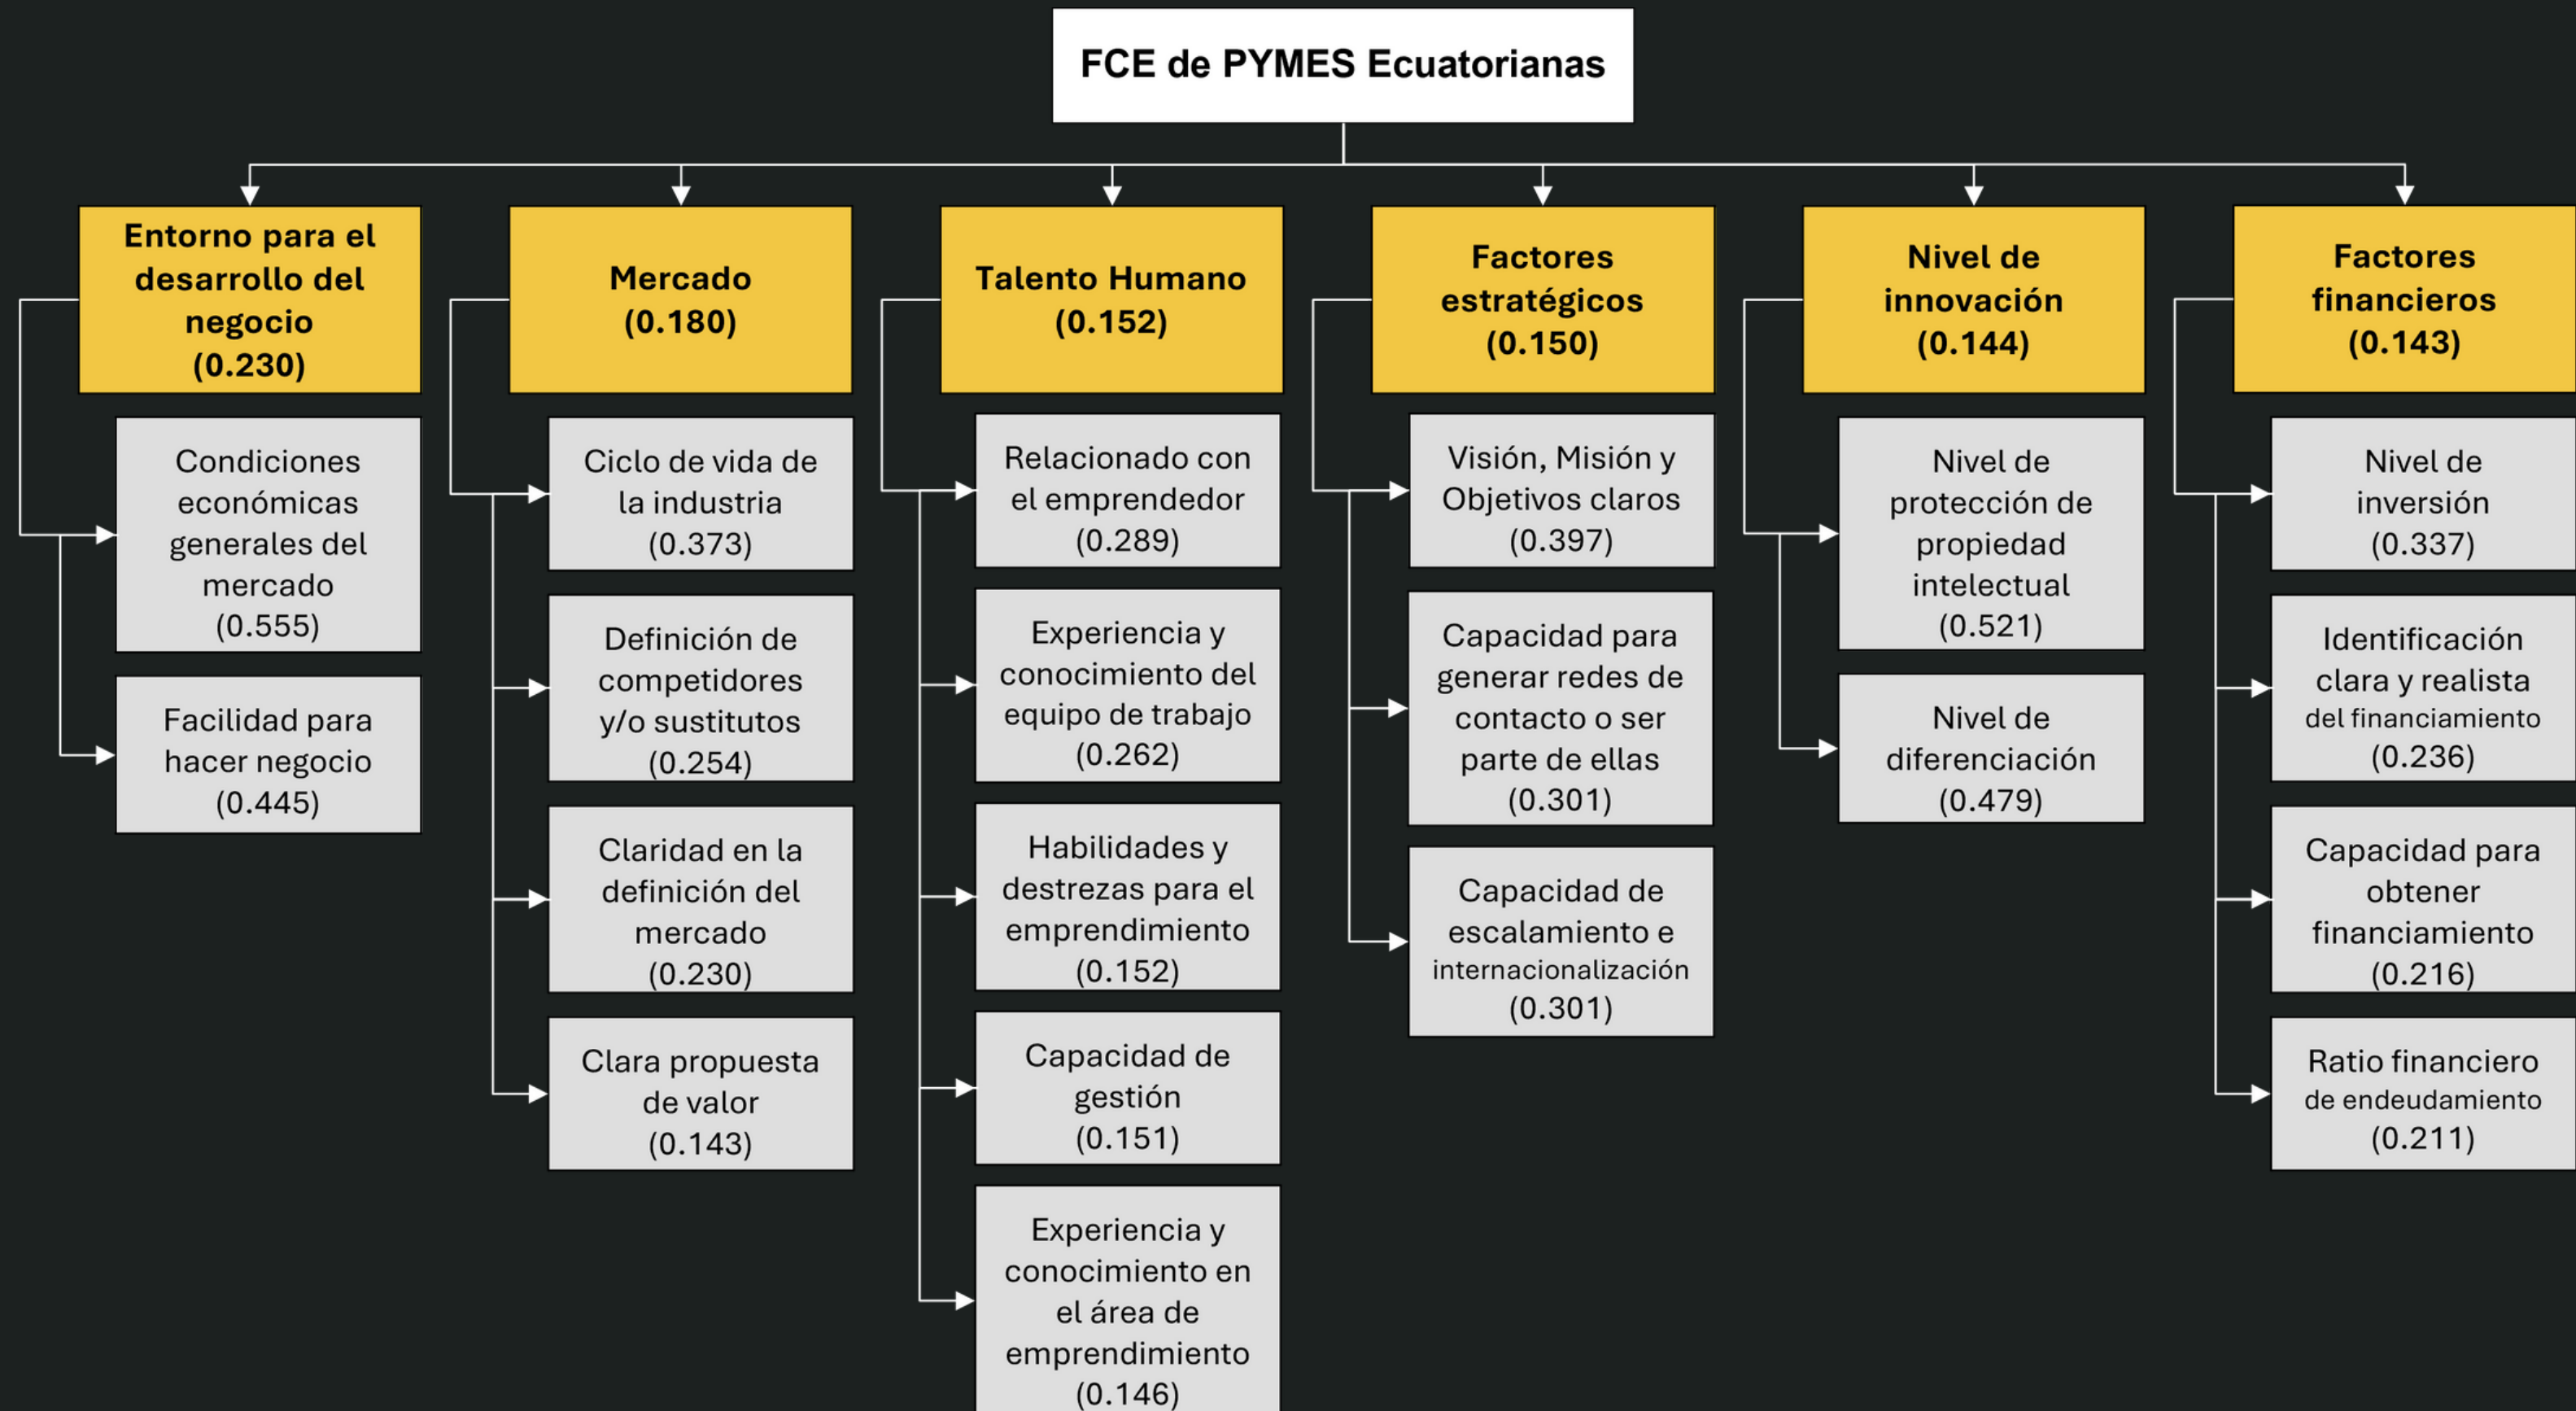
FCE de PYMES Ecuatorianas

Entorno para el desarrollo del negocio (0.230)

Condiciones económicas generales del mercado (0.555)

Facilidad para hacer negocio (0.445)

Mercado (0.180)

Ciclo de vida de la industria (0.373)

Definición de competidores y/o sustitutos (0.254)

Claridad en la definición del mercado (0.230)

Clara propuesta de valor (0.143)

Talento Humano (0.152)

Relacionado con el emprendedor (0.289)

Experiencia y conocimiento del equipo de trabajo (0.262)

Habilidades y destrezas para el emprendimiento (0.152)

Capacidad de gestión (0.151)

Experiencia y conocimiento en el área de emprendimiento (0.146)

Factores estratégicos (0.150)

Visión, Misión y Objetivos claros (0.397)

Capacidad para generar redes de contacto o ser parte de ellas (0.301)

Capacidad de escalamiento e internacionalización (0.301)

Nivel de innovación (0.144)

Nivel de protección de propiedad intelectual (0.521)

Nivel de diferenciación (0.479)

Factores financieros (0.143)

Nivel de inversión (0.337)

Identificación clara y realista del financiamiento (0.236)

Capacidad para obtener financiamiento (0.216)

Ratio financiero de endeudamiento (0.211)